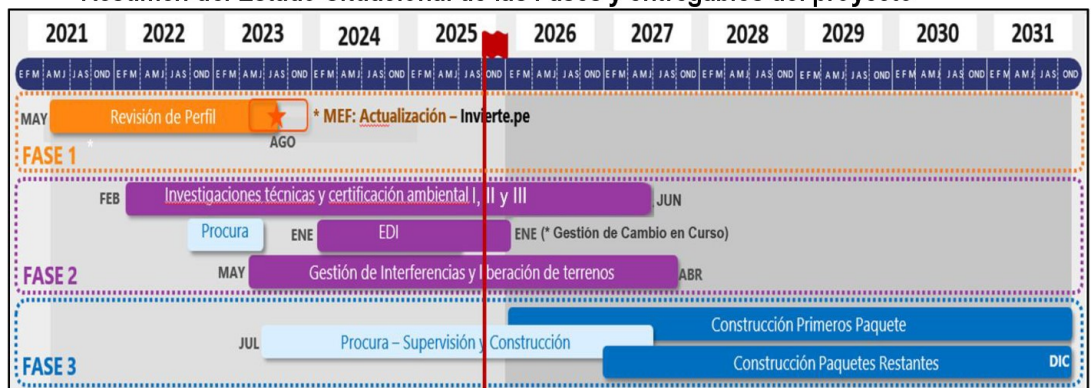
Resumen del Estado Situacional de las Fases y entregables del proyecto

| 2021 | 2022 | 2023 | 2024 | 2025 | 2026 | 2027 | 2028 | 2029 | 2030 | 2031 |
|---|---|---|---|---|---|---|---|---|---|---|
| EFM AMJ JAS OND | EFM AMJ JAS OND | EFM AMJ JAS OND | EFM AMJ JAS OND | EFM AMJ JAS OND | EFM AMJ JAS OND | EFM AMJ JAS OND | EFM AMJ JAS OND | EFM AMJ JAS OND | EFM AMJ JAS OND | EFM AMJ JAS OND |

MAY Revisión de Perfil AGO * MEF: Actualización – Invierte.pe

FASE 1

FEB Investigaciones técnicas y certificación ambiental I, II y III JUN

Procura ENE EDI ENE (* Gestión de Cambio en Curso)

MAY Gestión de Interferencias y liberación de terrenos ABR

FASE 2

JUL Procura – Supervisión y Construcción

Construcción Primeros Paquete

Construcción Paquetes Restantes DIC

FASE 3